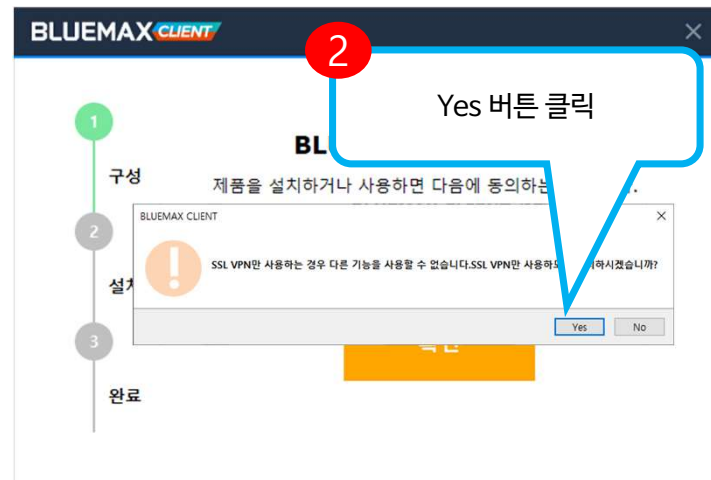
BLUEMAX CLIENT

×

2

Yes 버튼 클릭

1

BL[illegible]

구성

제품을 설치하거나 사용하면 다음에 동의하는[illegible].

2

설치

3

완료

BLUEMAX CLIENT

×

SSL VPN만 사용하는 경우 다른 기능을 사용할 수 없습니다.SSL VPN만 사용하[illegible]하시겠습니까?

Yes

No